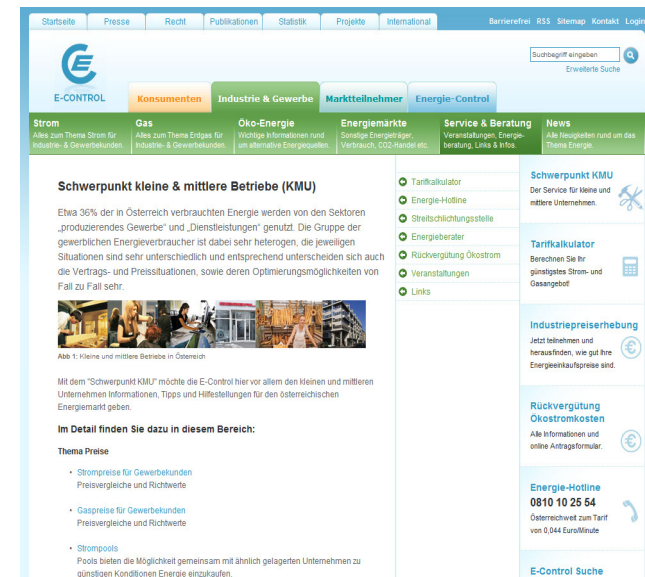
Startseite Presse Recht Publikationen Statistik Projekte International Barrierefrei RSS Sitemap Kontakt Login

Suchbegriff eingeben
Erweiterte Suche

E-CONTROL

Konsumenten Industrie & Gewerbe Marktteilnehmer Energie-Control

Strom
Alles zum Thema Strom für Industrie- & Gewerbekunden.

Gas
Alles zum Thema Erdgas für Industrie- & Gewerbekunden.

Öko-Energie
Wichtige Informationen rund um alternative Energiequellen.

Energiemärkte
Sonstige Energieträger, Verbrauch, CO2-Handel etc.

Service & Beratung
Veranstaltungen, Energieberatung, Links & Infos.

News
Alle Neuigkeiten rund um das Thema Energie.

Schwerpunkt kleine & mittlere Betriebe (KMU)

Etwa 36% der in Österreich verbrauchten Energie werden von den Sektoren „produzierendes Gewerbe“ und „Dienstleistungen“ genutzt. Die Gruppe der gewerblichen Energieverbraucher ist dabei sehr heterogen, die jeweiligen Situationen sind sehr unterschiedlich und entsprechend unterscheiden sich auch die Vertrags- und Preissituationen, sowie deren Optimierungsmöglichkeiten von Fall zu Fall sehr.

Abb 1: Kleine und mittlere Betriebe in Österreich

Mit dem "Schwerpunkt KMU" möchte die E-Control hier vor allem den kleinen und mittleren Unternehmen Informationen, Tipps und Hilfestellungen für den österreichischen Energiemarkt geben.

Im Detail finden Sie dazu in diesem Bereich:

Thema Preise

• Strompreise für Gewerbekunden
Preisvergleiche und Richtwerte

• Gaspreise für Gewerbekunden
Preisvergleiche und Richtwerte

• Strompools
Pools bieten die Möglichkeit gemeinsam mit ähnlich gelagerten Unternehmen zu günstigen Konditionen Energie einzukaufen.

Tarifkalkulator
Energie-Hotline
Streitschlichtungsstelle
Energieberater
Rückvergütung Ökostrom
Veranstaltungen
Links

Schwerpunkt KMU
Der Service für kleine und mittlere Unternehmen.

Tarifkalkulator
Berechnen Sie Ihr günstigstes Strom- und Gasangebot!

Industriepreiserhebung
Jetzt teilnehmen und herausfinden, wie gut Ihre Energieeinkaufspreise sind.

Rückvergütung Ökostromkosten
Alle Informationen und online Antragsformular.

Energie-Hotline
0810 10 25 54
Österreichweit zum Tarif von 0,044 Euro/Minute

E-Control Suche